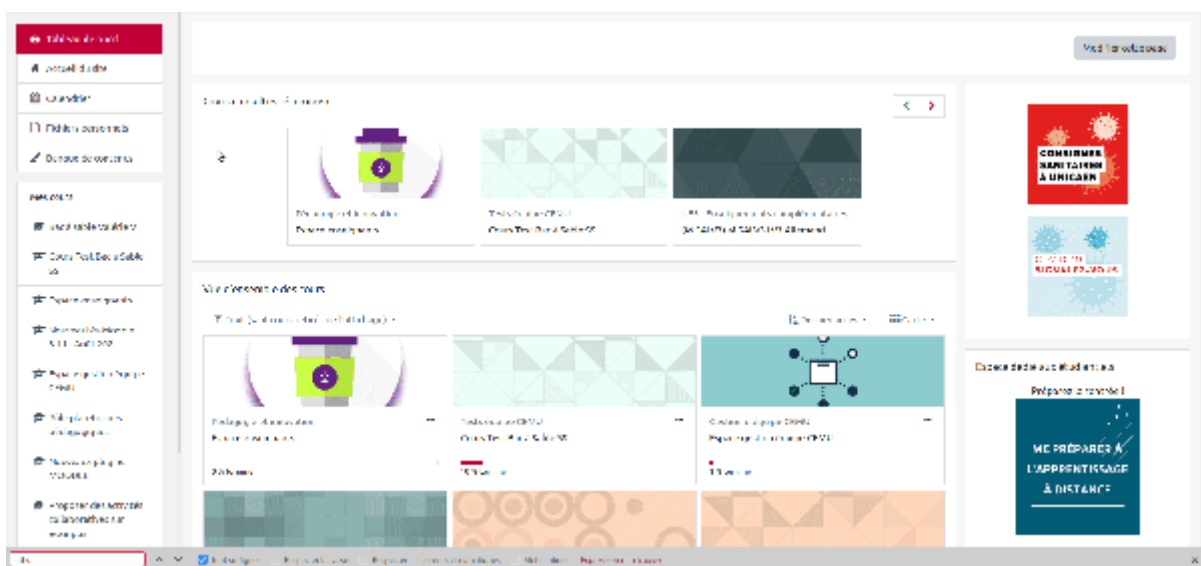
Tableau de bord
Accueil du site
Calendrier
Fichiers personnels
Banque de contenus

Mes cours

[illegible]
Cours Test Bac à Sable
Espace enseignants
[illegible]
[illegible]
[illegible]
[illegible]

Modifier cette page

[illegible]

CONSIGNES SANITAIRES À UNICAEN

Espace dédié aux étudiant.e.s
Préparez la rentrée !
ME PRÉPARER À L'APPRENTISSAGE À DISTANCE

Vue d'ensemble des cours
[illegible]
Cours Test Bac à Sable
Espace enseignants
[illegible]

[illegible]